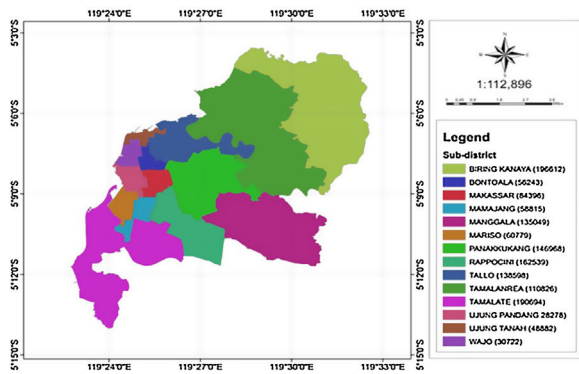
119°24'0"E 119°27'0"E 119°30'0"E 119°33'0"E

5°3'0"S
5°6'0"S
5°9'0"S
5°12'0"S
5°15'0"S

5°3'0"S
5°6'0"S
5°9'0"S
5°12'0"S
5°15'0"S

119°24'0"E 119°27'0"E 119°30'0"E 119°33'0"E

W E S N

1:112,896

0 0.45 0.9 1.8 2.7 3.6
Km

Legend
Sub-district
BIRING KANAYA (196612)
BONTOALA (56243)
MAKASSAR (84396)
MAMAJANG (58815)
MANGGALA (135049)
MARISO (60779)
PANAKKUKANG (146968)
RAPPOCINI (162539)
TALLO (138598)
TAMALANREA (110826)
TAMALATE (190694)
UJUNG PANDANG 28278)
UJUNG TANAH (48882)
WAJO (30722)